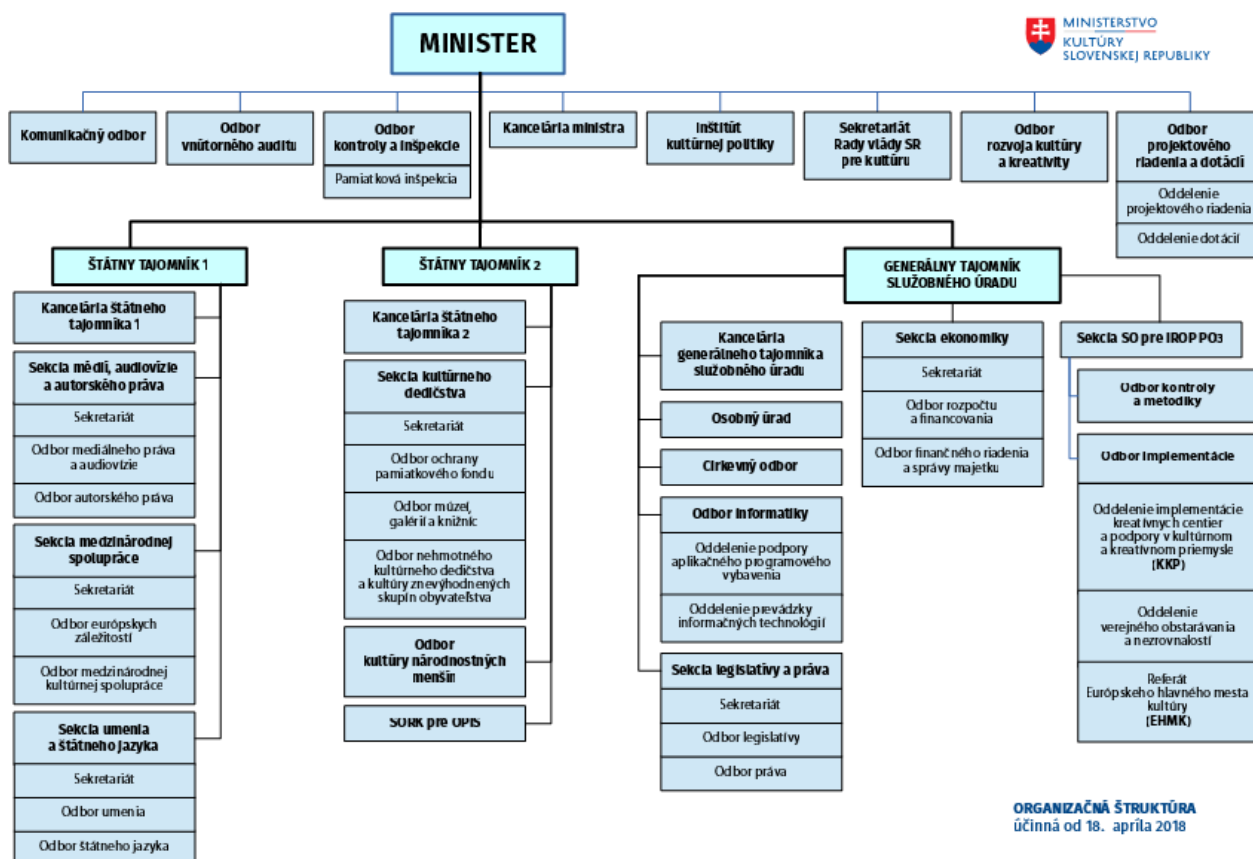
MINISTER

MINISTERSTVO KULTÚRY SLOVENSKEJ REPUBLIKY

Komunikačný odbor

Odbor vnútorného auditu

Odbor kontroly a inšpekcie

Pamiatková inšpekcia

Kancelária ministra

Inštitút kultúrnej politiky

Sekretariát Rady vlády SR pre kultúru

Odbor rozvoja kultúry a kreativity

Odbor projektového riadenia a dotácií

Oddelenie projektového riadenia

Oddelenie dotácií

ŠTÁTNY TAJOMNÍK 1

Kancelária štátneho tajomníka 1

Sekcia médií, audiovízie a autorského práva

Sekretariát

Odbor mediálneho práva a audiovízie

Odbor autorského práva

Sekcia medzinárodnej spolupráce

Sekretariát

Odbor európskych záležitostí

Odbor medzinárodnej kultúrnej spolupráce

Sekcia umenia a štátneho jazyka

Sekretariát

Odbor umenia

Odbor štátneho jazyka

ŠTÁTNY TAJOMNÍK 2

Kancelária štátneho tajomníka 2

Sekcia kultúrneho dedičstva

Sekretariát

Odbor ochrany pamiatkového fondu

Odbor múzeí, galérií a knižníc

Odbor nehmotného kultúrneho dedičstva a kultúry znevýhodnených skupín obyvateľstva

Odbor kultúry národnostných menšín

SORK pre OPIS

GENERÁLNY TAJOMNÍK SLUŽOBNÉHO ÚRADU

Kancelária generálneho tajomníka služobného úradu

Osobný úrad

Cirkevný odbor

Odbor informatiky

Oddelenie podpory aplikačného programového vybavenia

Oddelenie prevádzky informačných technológií

Sekcia legislatívy a práva

Sekretariát

Odbor legislatívy

Odbor práva

Sekcia ekonomiky

Sekretariát

Odbor rozpočtu a financovania

Odbor finančného riadenia a správy majetku

Sekcia SO pre IROP PO3

Odbor kontroly a metodiky

Odbor implementácie

Oddelenie implementácie kreatívnych centier a podpory v kultúrnom a kreatívnom priemysle (KKP)

Oddelenie verejného obstarávania a nezrovnalostí

Referát Európskeho hlavného mesta kultúry (EHMK)

ORGANIZAČNÁ ŠTRUKTÚRA
účinná od 18. apríla 2018